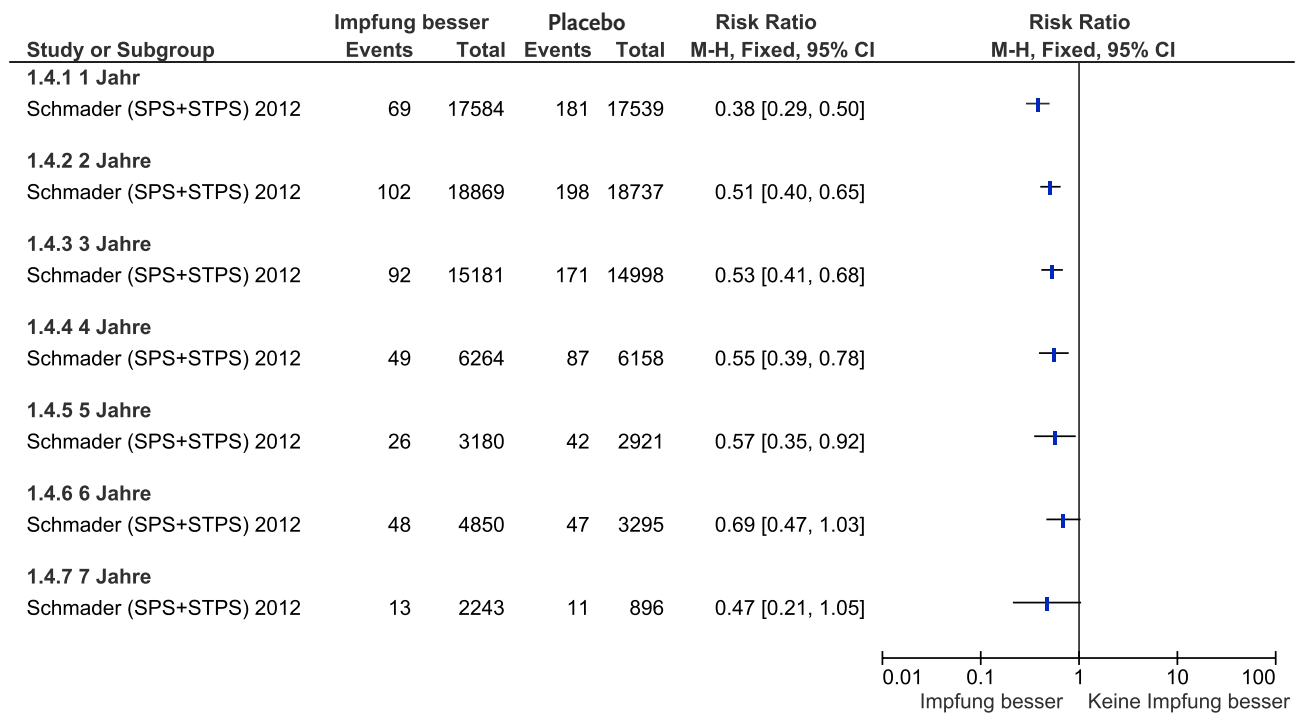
| Study or Subgroup | Impfung besser Events | Impfung besser Total | Placebo Events | Placebo Total | Risk Ratio M-H, Fixed, 95% CI | Risk Ratio M-H, Fixed, 95% CI |
|---|---|---|---|---|---|---|
| **1.4.1 1 Jahr** | | | | | | |
| Schmader (SPS+STPS) 2012 | 69 | 17584 | 181 | 17539 | 0.38 [0.29, 0.50] | |
| **1.4.2 2 Jahre** | | | | | | |
| Schmader (SPS+STPS) 2012 | 102 | 18869 | 198 | 18737 | 0.51 [0.40, 0.65] | |
| **1.4.3 3 Jahre** | | | | | | |
| Schmader (SPS+STPS) 2012 | 92 | 15181 | 171 | 14998 | 0.53 [0.41, 0.68] | |
| **1.4.4 4 Jahre** | | | | | | |
| Schmader (SPS+STPS) 2012 | 49 | 6264 | 87 | 6158 | 0.55 [0.39, 0.78] | |
| **1.4.5 5 Jahre** | | | | | | |
| Schmader (SPS+STPS) 2012 | 26 | 3180 | 42 | 2921 | 0.57 [0.35, 0.92] | |
| **1.4.6 6 Jahre** | | | | | | |
| Schmader (SPS+STPS) 2012 | 48 | 4850 | 47 | 3295 | 0.69 [0.47, 1.03] | |
| **1.4.7 7 Jahre** | | | | | | |
| Schmader (SPS+STPS) 2012 | 13 | 2243 | 11 | 896 | 0.47 [0.21, 1.05] | |

0.01 0.1 1 10 100
Impfung besser Keine Impfung besser